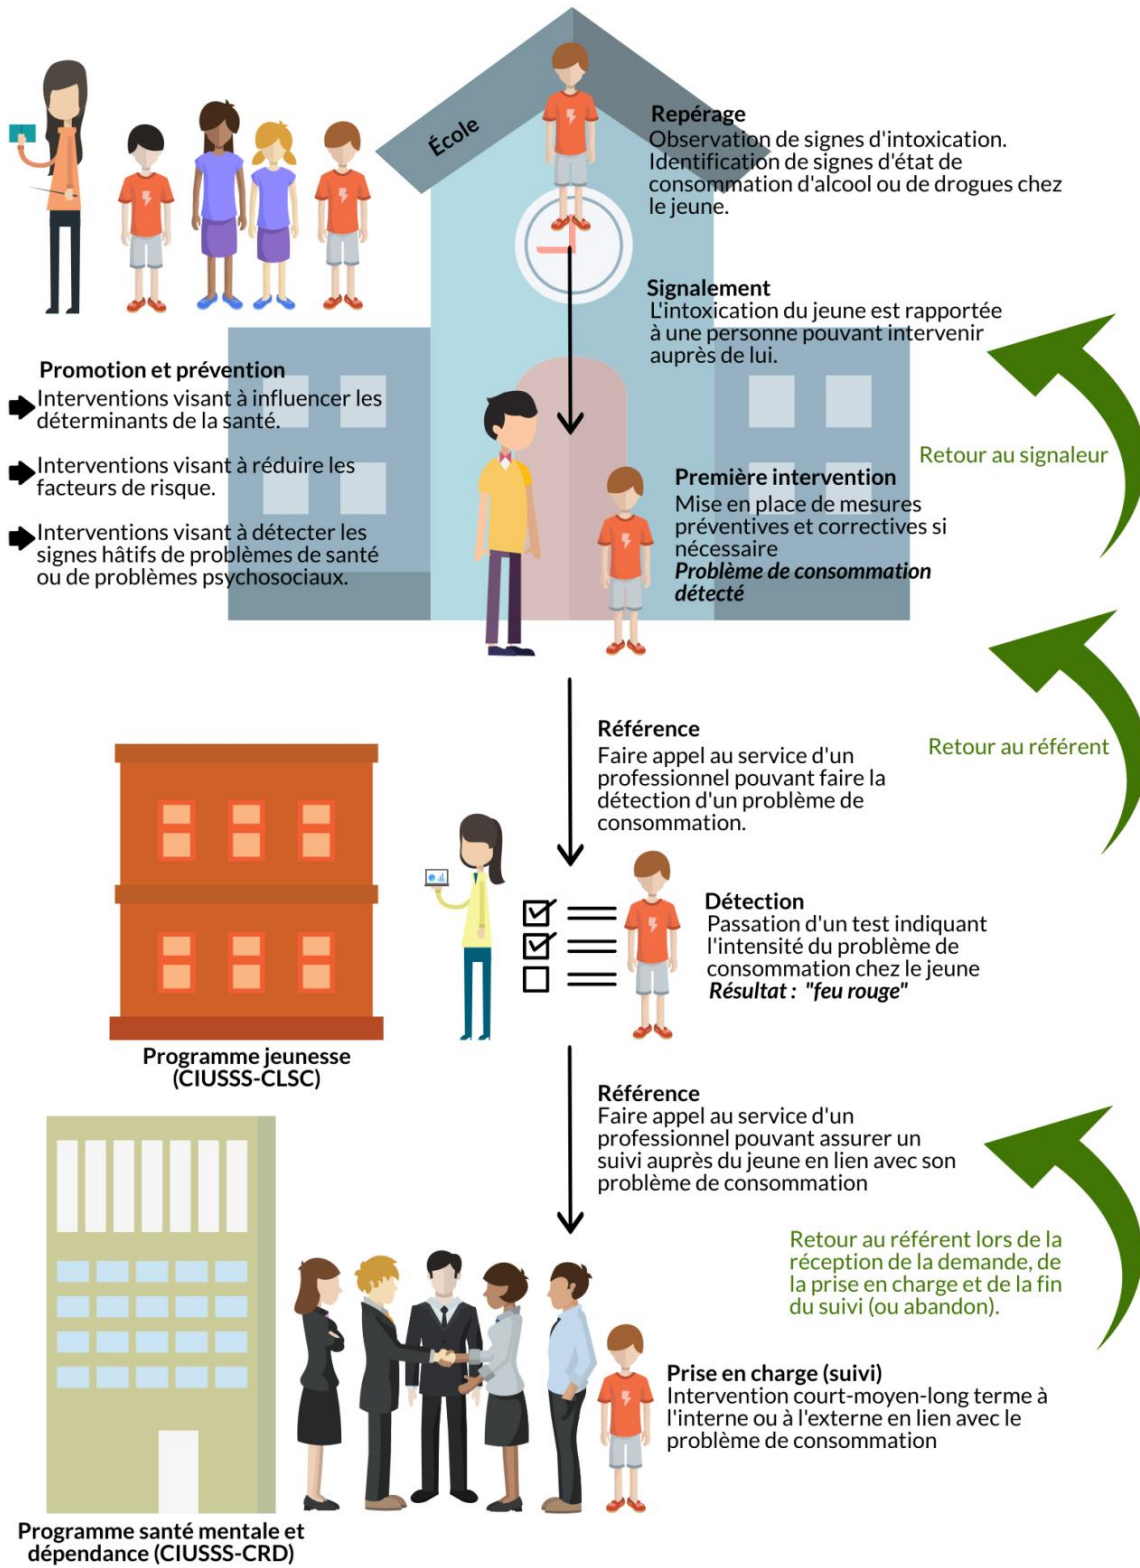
École

Repérage
Observation de signes d'intoxication. Identification de signes d'état de consommation d'alcool ou de drogues chez le jeune.

Signalement
L'intoxication du jeune est rapportée à une personne pouvant intervenir auprès de lui.

Promotion et prévention
Interventions visant à influencer les déterminants de la santé.

Interventions visant à réduire les facteurs de risque.

Interventions visant à détecter les signes hâtifs de problèmes de santé ou de problèmes psychosociaux.

Retour au signaleur

Première intervention
Mise en place de mesures préventives et correctives si nécessaire
***Problème de consommation détecté***

Référence
Faire appel au service d'un professionnel pouvant faire la détection d'un problème de consommation.

Retour au référent

Détection
Passation d'un test indiquant l'intensité du problème de consommation chez le jeune
***Résultat : "feu rouge"***

Programme jeunesse (CIUSSS-CLSC)

Référence
Faire appel au service d'un professionnel pouvant assurer un suivi auprès du jeune en lien avec son problème de consommation

Retour au référent lors de la réception de la demande, de la prise en charge et de la fin du suivi (ou abandon).

Prise en charge (suivi)
Intervention court-moyen-long terme à l'interne ou à l'externe en lien avec le problème de consommation

Programme santé mentale et dépendance (CIUSSS-CRD)